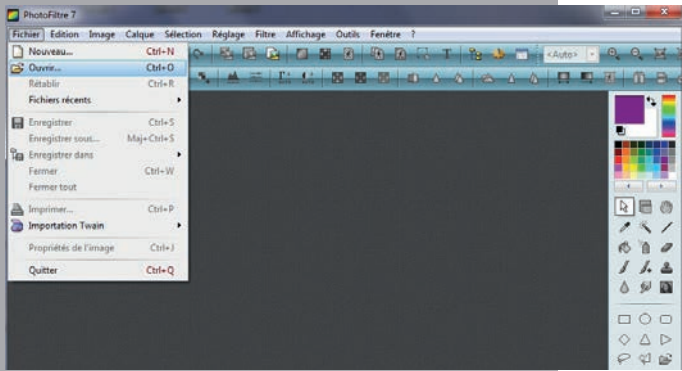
PhotoFiltre 7

Fichier Edition Image Calque Sélection Réglage Filtre Affichage Outils Fenêtre ?

Nouveau... Ctrl+N
Ouvrir... Ctrl+O
Rétablir Ctrl+R
Fichiers récents
Enregistrer Ctrl+S
Enregistrer sous... Maj+Ctrl+S
Enregistrer dans
Fermer Ctrl+W
Fermer tout
Imprimer... Ctrl+P
Importation Twain
Propriétés de l'image Ctrl+J
Quitter Ctrl+Q

<Auto>